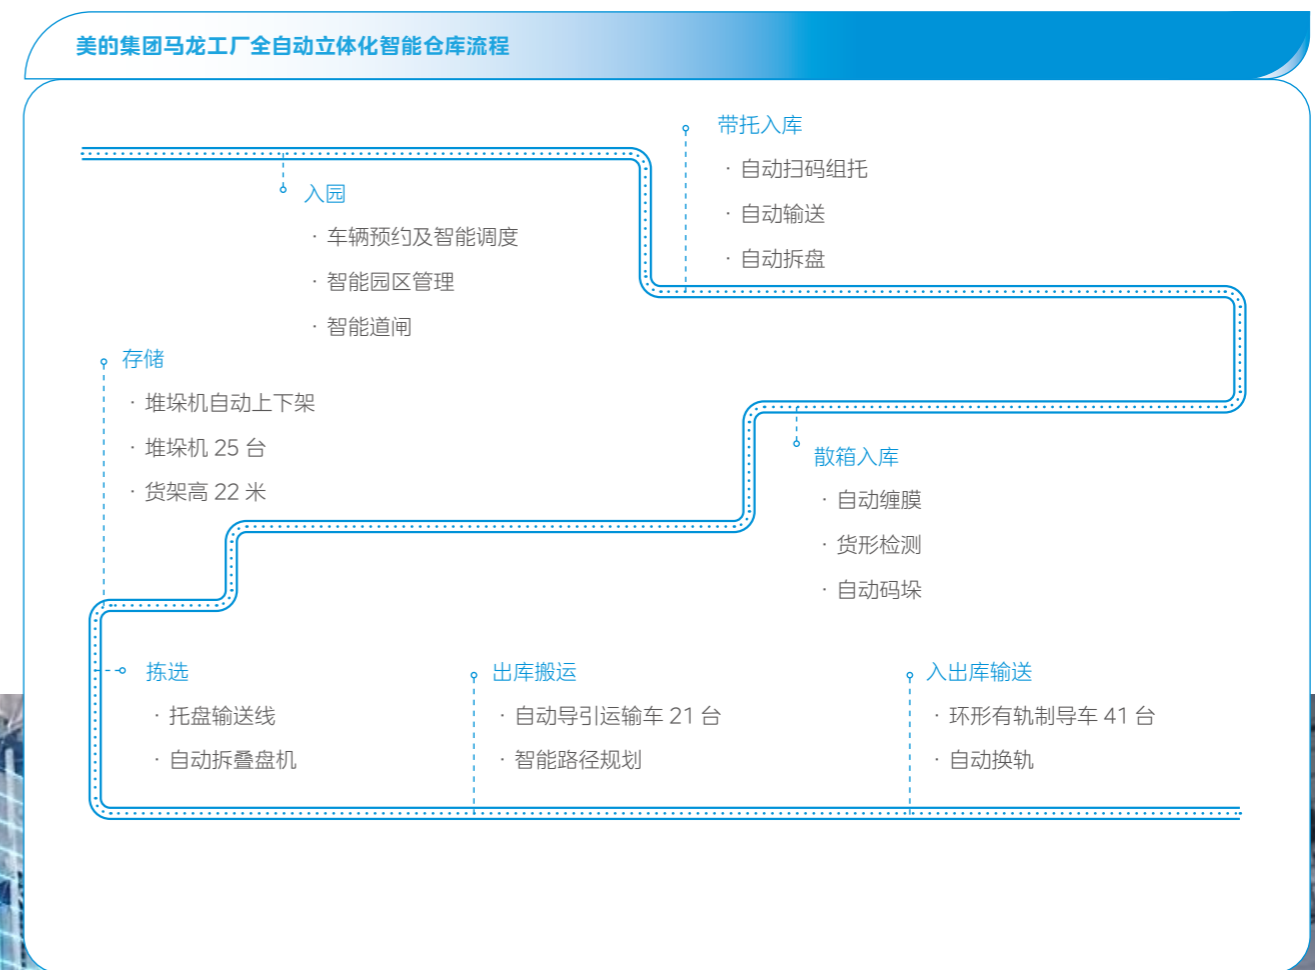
美的集团马龙工厂全自动立体化智能仓库流程

带托入库

· 自动扫码组托

· 自动输送

· 自动拆盘

入园

· 车辆预约及智能调度

· 智能园区管理

· 智能道闸

存储

· 堆垛机自动上下架

· 堆垛机 25 台

· 货架高 22 米

散箱入库

· 自动缠膜

· 货形检测

· 自动码垛

拣选

· 托盘输送线

· 自动拆叠盘机

出库搬运

· 自动导引运输车 21 台

· 智能路径规划

入出库输送

· 环形有轨制导车 41 台

· 自动换轨